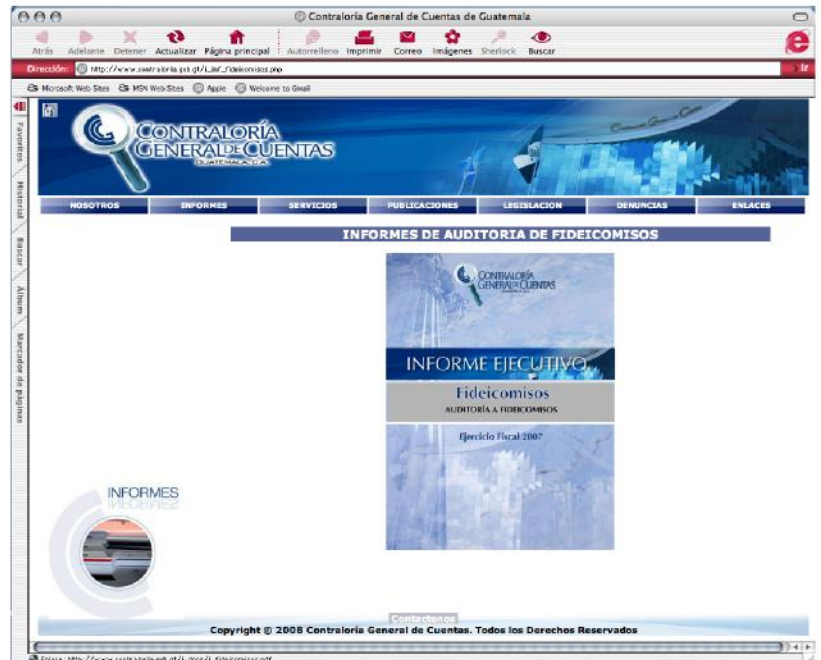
Contraloría General de Cuentas de Guatemala

Atrás Adelante Detener Actualizar Página principal Autorrelleno Imprimir Correo Imágenes Sherlock Buscar

Dirección: http://www.contraloria.gob.gt/i_inf_fideicomisos.php

Ir

Microsoft Web Sites MSN Web Sites Apple Welcome to Gmail

Favoritos Historial Buscar Álbum Marcador de páginas

CONTRALORÍA GENERAL DE CUENTAS GUATEMALA, C.A.

NOSOTROS INFORMES SERVICIOS PUBLICACIONES LEGISLACION DENUNCIAS ENLACES

INFORMES DE AUDITORIA DE FIDEICOMISOS

CONTRALORÍA GENERAL DE CUENTAS

INFORME EJECUTIVO

Fideicomisos

AUDITORÍA A FIDEICOMISOS

Ejercicio Fiscal 2007

INFORMES

Contactenos

Copyright © 2008 Contraloría General de Cuentas. Todos los Derechos Reservados

Enlace: http://www.contraloria.gob.gt/i_docs/i_fideicomisos.pdf